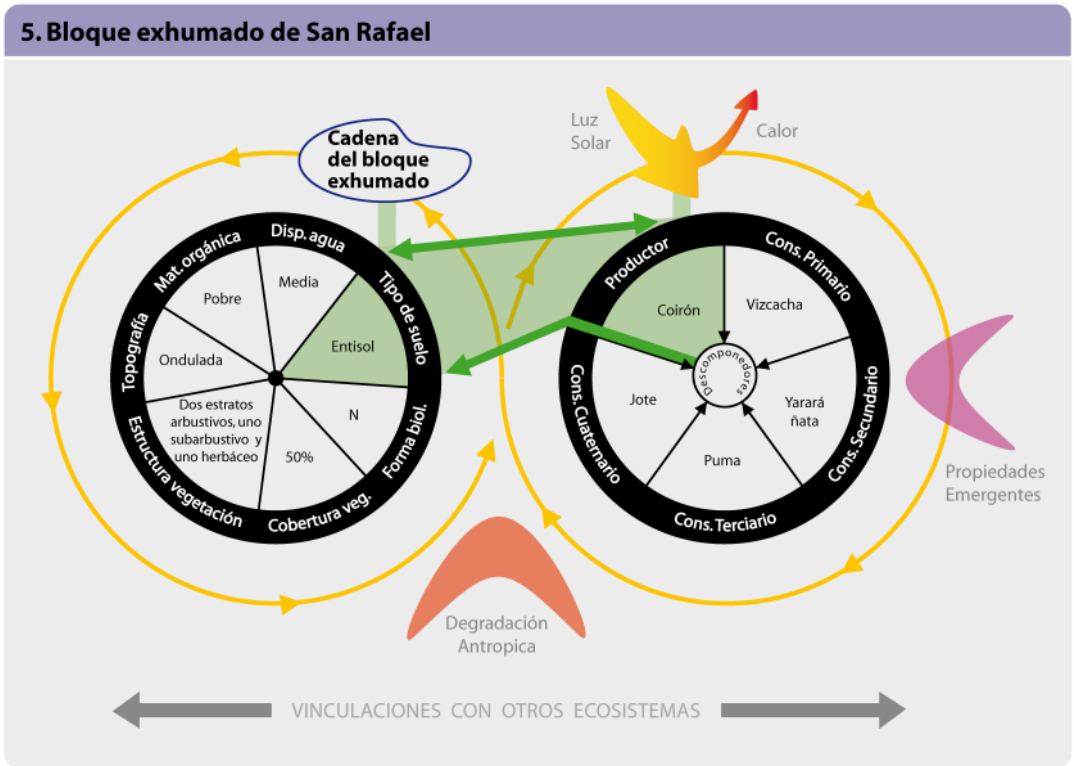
5. Bloque exhumado de San Rafael

Cadena del bloque exhumado

Luz Solar

Calor

Disp. agua

Tipo de suelo

Forma biol.

Cobertura veg.

Estructura vegetación

Topografía

Mat. orgánica

Media

Entisol

N

50%

Dos estratos arbustivos, uno subarbustivo y uno herbáceo

Ondulada

Pobre

Productor

Cons. Primario

Cons. Secundario

Cons. Terciario

Cons. Cuaternario

Coirón

Vizcacha

Yarará ñata

Puma

Jote

Descomponedores

Propiedades Emergentes

Degradación Antropica

VINCULACIONES CON OTROS ECOSISTEMAS